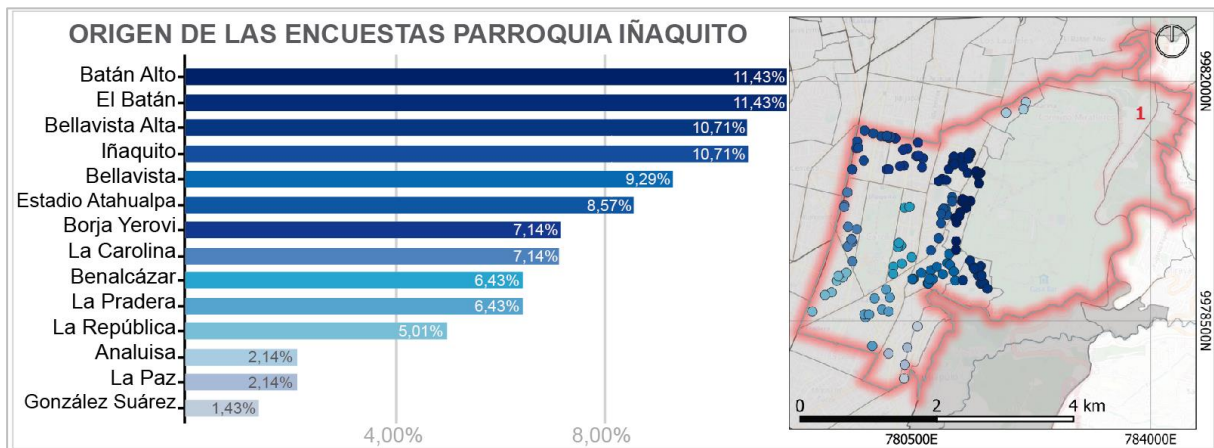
ORIGEN DE LAS ENCUESTAS PARROQUIA IÑAQUITO

| Barrio | Porcentaje |
|---|---|
| Batán Alto | 11,43% |
| El Batán | 11,43% |
| Bellavista Alta | 10,71% |
| Iñaquito | 10,71% |
| Bellavista | 9,29% |
| Estadio Atahualpa | 8,57% |
| Borja Yerovi | 7,14% |
| La Carolina | 7,14% |
| Benalcázar | 6,43% |
| La Pradera | 6,43% |
| La República | 5,01% |
| Analuisa | 2,14% |
| La Paz | 2,14% |
| González Suárez | 1,43% |

4,00%
8,00%

1
9982000N
9978250N
0
2
4 km
780500E
784000E